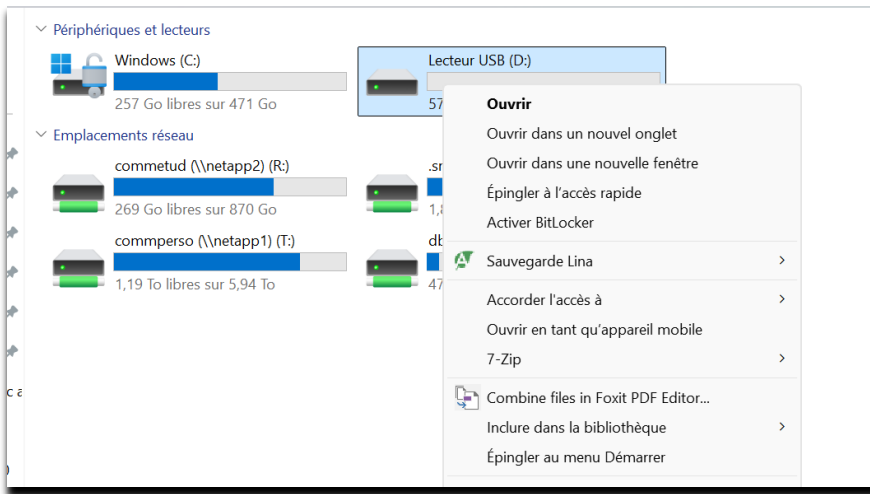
Périphériques et lecteurs

Windows (C:)
257 Go libres sur 471 Go

Lecteur USB (D:)
57

Emplacements réseau

commetud (\\netapp2) (R:)
269 Go libres sur 870 Go

.sn
1,6

commperso (\\netapp1) (T:)
1,19 To libres sur 5,94 To

db
47

c a

Ouvrir
Ouvrir dans un nouvel onglet
Ouvrir dans une nouvelle fenêtre
Épingler à l'accès rapide
Activer BitLocker
Sauvegarde Lina
Accorder l'accès à
Ouvrir en tant qu'appareil mobile
7-Zip
Combine files in Foxit PDF Editor...
Inclure dans la bibliothèque
Épingler au menu Démarrer